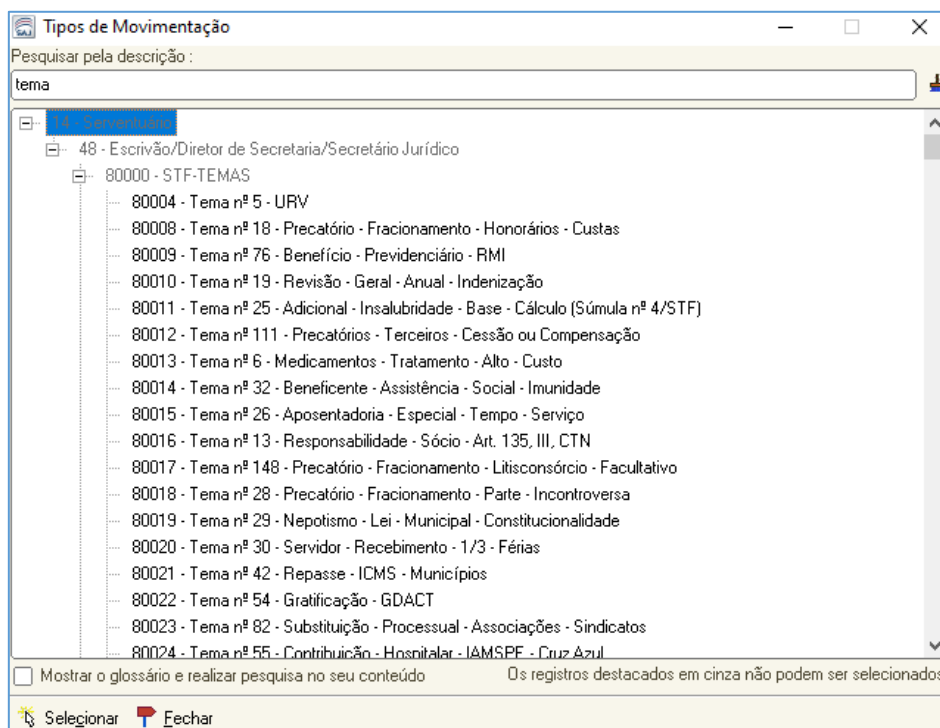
Tipos de Movimentação

Pesquisar pela descrição :

tema

14 - Serventuário
48 - Escrivão/Diretor de Secretaria/Secretário Jurídico
80000 - STF-TEMAS
80004 - Tema nº 5 - URV
80008 - Tema nº 18 - Precatório - Fracionamento - Honorários - Custas
80009 - Tema nº 76 - Benefício - Previdenciário - RMI
80010 - Tema nº 19 - Revisão - Geral - Anual - Indenização
80011 - Tema nº 25 - Adicional - Insalubridade - Base - Cálculo (Súmula nº 4/STF)
80012 - Tema nº 111 - Precatórios - Terceiros - Cessão ou Compensação
80013 - Tema nº 6 - Medicamentos - Tratamento - Alto - Custo
80014 - Tema nº 32 - Beneficente - Assistência - Social - Imunidade
80015 - Tema nº 26 - Aposentadoria - Especial - Tempo - Serviço
80016 - Tema nº 13 - Responsabilidade - Sócio - Art. 135, III, CTN
80017 - Tema nº 148 - Precatório - Fracionamento - Litisconsórcio - Facultativo
80018 - Tema nº 28 - Precatório - Fracionamento - Parte - Incontroversa
80019 - Tema nº 29 - Nepotismo - Lei - Municipal - Constitucionalidade
80020 - Tema nº 30 - Servidor - Recebimento - 1/3 - Férias
80021 - Tema nº 42 - Repasse - ICMS - Municípios
80022 - Tema nº 54 - Gratificação - GDACT
80023 - Tema nº 82 - Substituição - Processual - Associações - Sindicatos
80024 - Tema nº 55 - Contribuição - Hospitalar - IAMSPE - Cruz Azul

Mostrar o glossário e realizar pesquisa no seu conteúdo

Os registros destacados em cinza não podem ser selecionados

Selecionar  Fechar